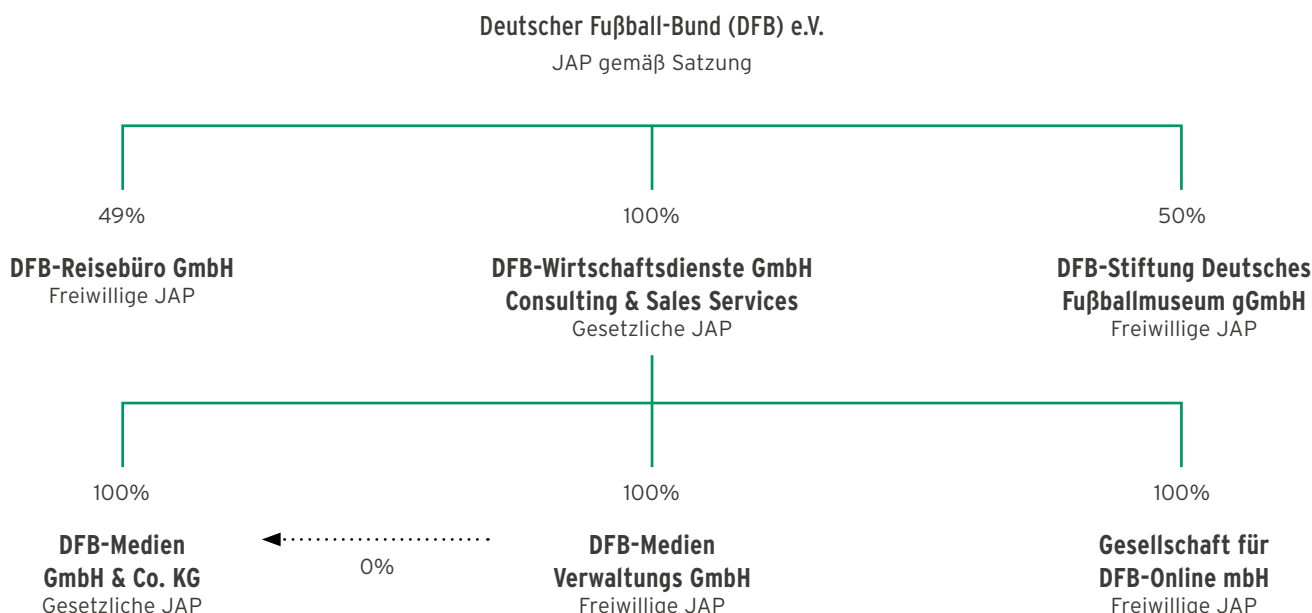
Deutscher Fußball-Bund (DFB) e.V.
JAP gemäß Satzung

49%

DFB-Reisebüro GmbH
Freiwillige JAP

100%

DFB-Wirtschaftsdienste GmbH
Consulting & Sales Services
Gesetzliche JAP

50%

DFB-Stiftung Deutsches
Fußballmuseum gGmbH
Freiwillige JAP

100%

DFB-Medien
GmbH & Co. KG
Gesetzliche JAP

0%

100%

DFB-Medien
Verwaltungs GmbH
Freiwillige JAP

100%

Gesellschaft für
DFB-Online mbH
Freiwillige JAP